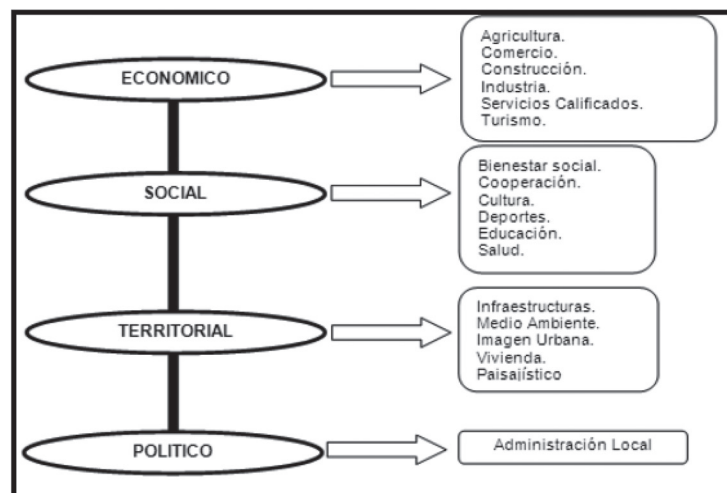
ECONOMICO

Agricultura.
Comercio.
Construcción.
Industria.
Servicios Calificados.
Turismo.

SOCIAL

Bienestar social.
Cooperación.
Cultura.
Deportes.
Educación.
Salud.

TERRITORIAL

Infraestructuras.
Medio Ambiente.
Imagen Urbana.
Vivienda.
Paisaiístico

POLITICO

Administración Local